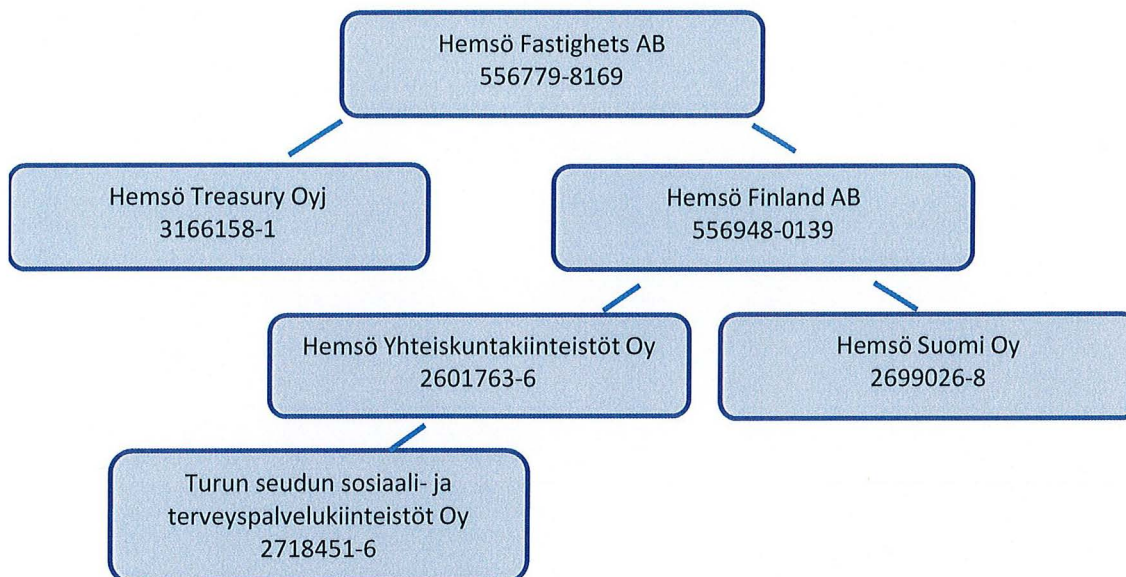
Hemsö Fastighets AB
556779-8169

Hemsö Treasury Oyj
3166158-1

Hemsö Finland AB
556948-0139

Hemsö Yhteiskuntakiinteistöt Oy
2601763-6

Hemsö Suomi Oy
2699026-8

Turun seudun sosiaali- ja terveyspalvelukiinteistöt Oy
2718451-6